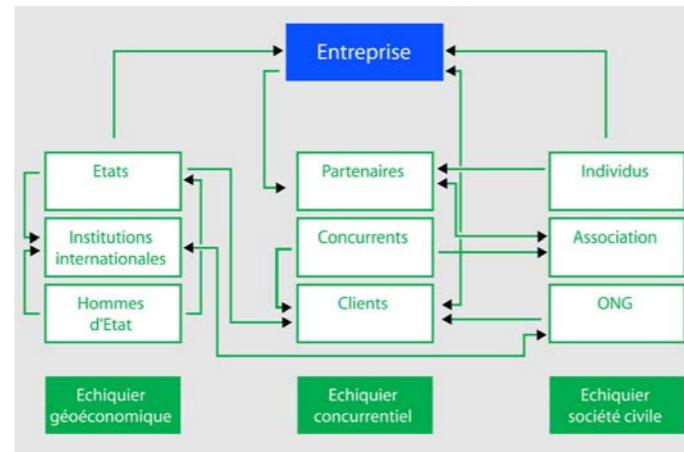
Entreprise

Etats

Institutions internationales

Hommes d'Etat

Partenaires

Concurrents

Clients

Individus

Association

ONG

Echiquier géoéconomique

Echiquier concurrentiel

Echiquier société civile